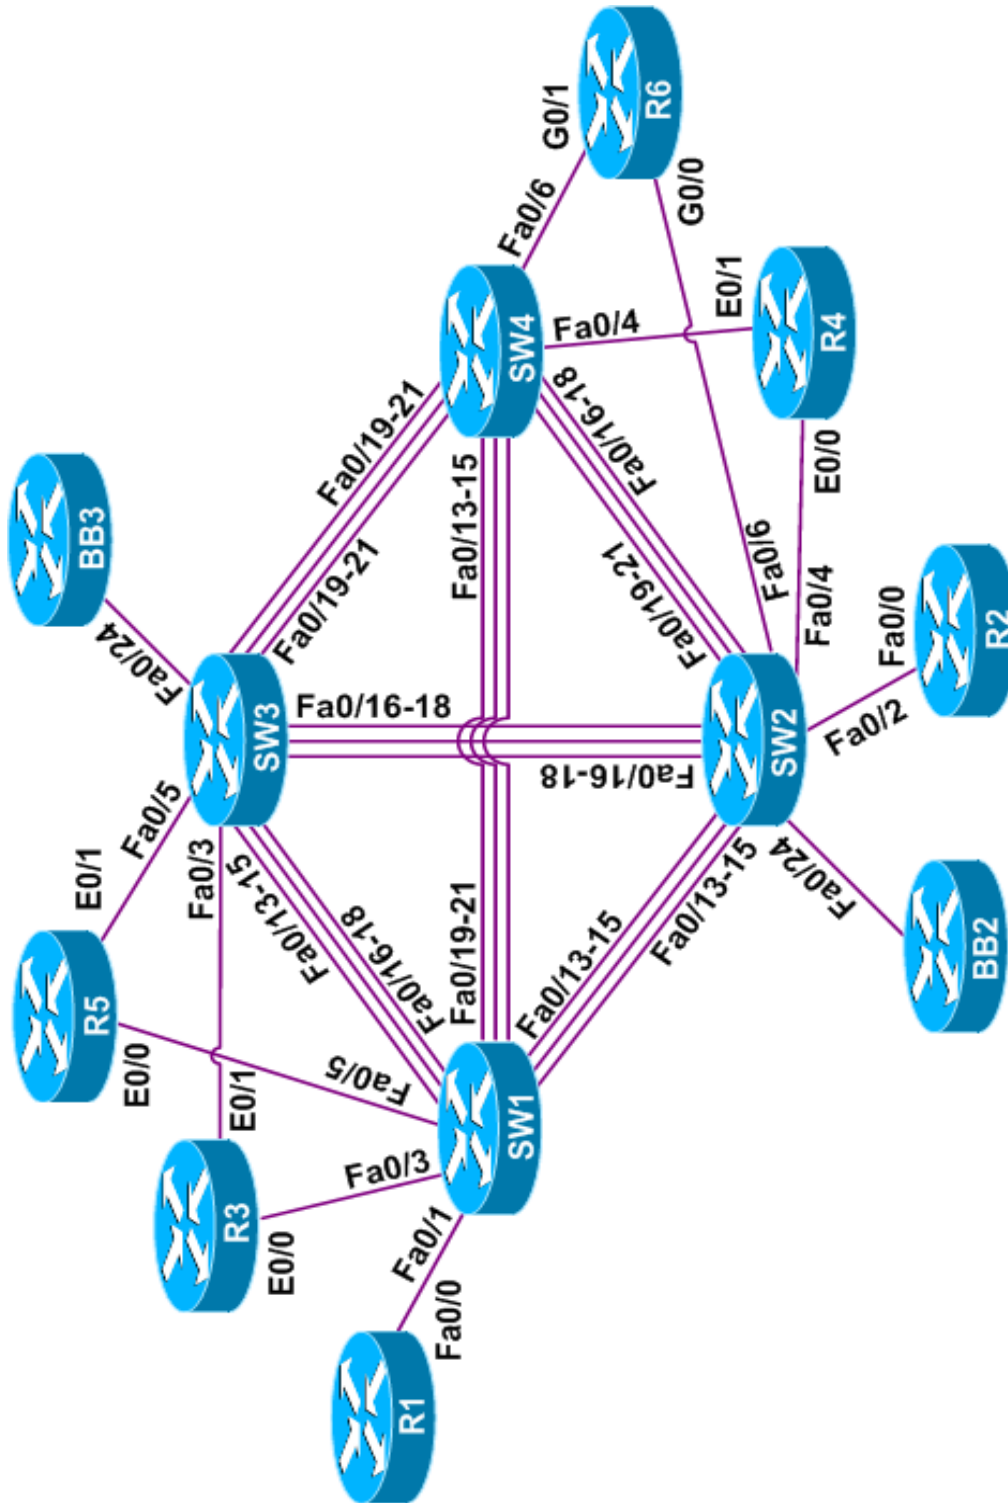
R6
G0/1
G0/0
Fa0/6
SW4
Fa0/4
E0/1
R4
E0/0
Fa0/19-21
Fa0/13-15
Fa0/16-18
Fa0/19-21
BB3
Fa0/19-21
Fa0/6
Fa0/4
Fa0/0
R2
Fa0/24
SW3
Fa0/16-18
SW2
Fa0/2
Fa0/16-18
Fa0/5
E0/1
Fa0/3
Fa0/13-15
Fa0/16-18
Fa0/19-21
Fa0/13-15
Fa0/13-15
Fa0/24
BB2
R5
E0/0
Fa0/5
E0/1
SW1
Fa0/3
R3
E0/0
Fa0/1
Fa0/0
R1